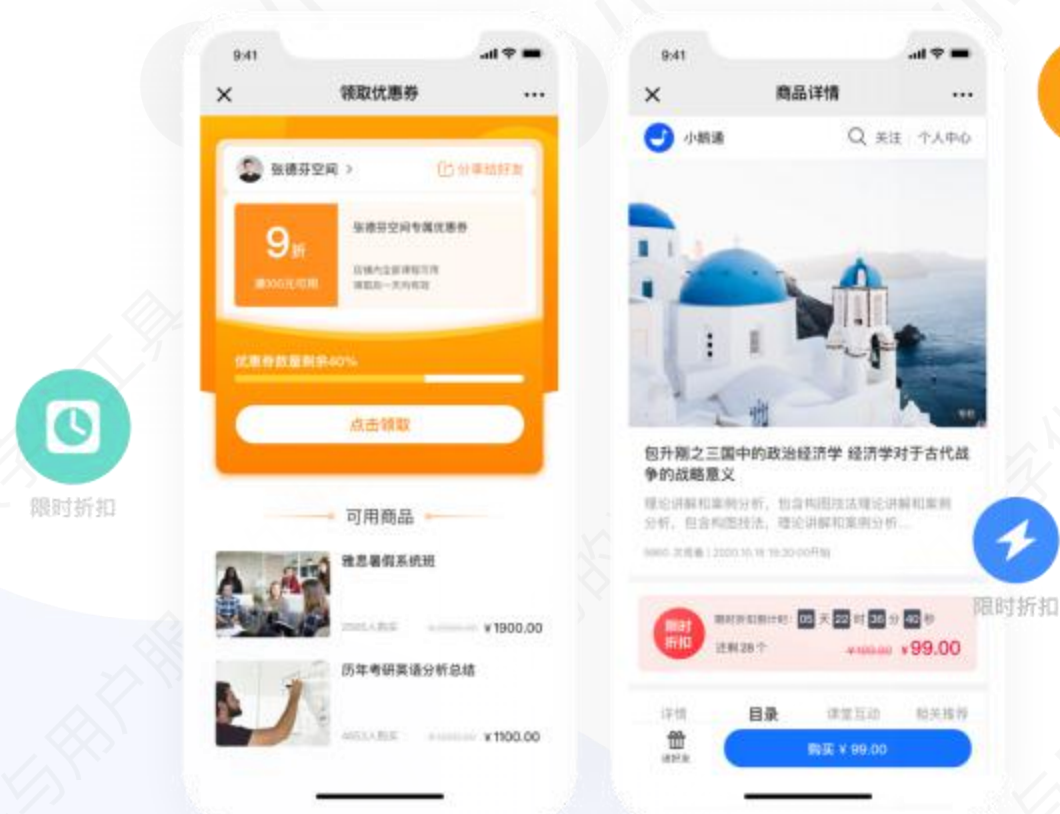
限时折扣

9:41

领取优惠券

张德芬空间 >

分享给好友

9折

满300元可用

张德芬空间专属优惠券

店铺内全部课程可用
领取后一天内有效

优惠券数量剩余40%

点击领取

可用商品

雅思暑假系统班

2585人购买

¥1900.00

历年考研英语分析总结

4653人购买

¥1100.00

9:41

商品详情

小鹅通

关注 个人中心

包升刚之三国中的政治经济学 经济学对于古代战争的战略意义

理论讲解和案例分析，包含构图技法理论讲解和案例分析，包含构图技法，理论讲解和案例分析...

限时折扣

限时折扣倒计时: 05 天 22 时 35 分 42 秒

还剩 28 个

¥99.00

详情 目录 课堂互动 相关推荐

送好友

购买 ¥ 99.00

限时折扣